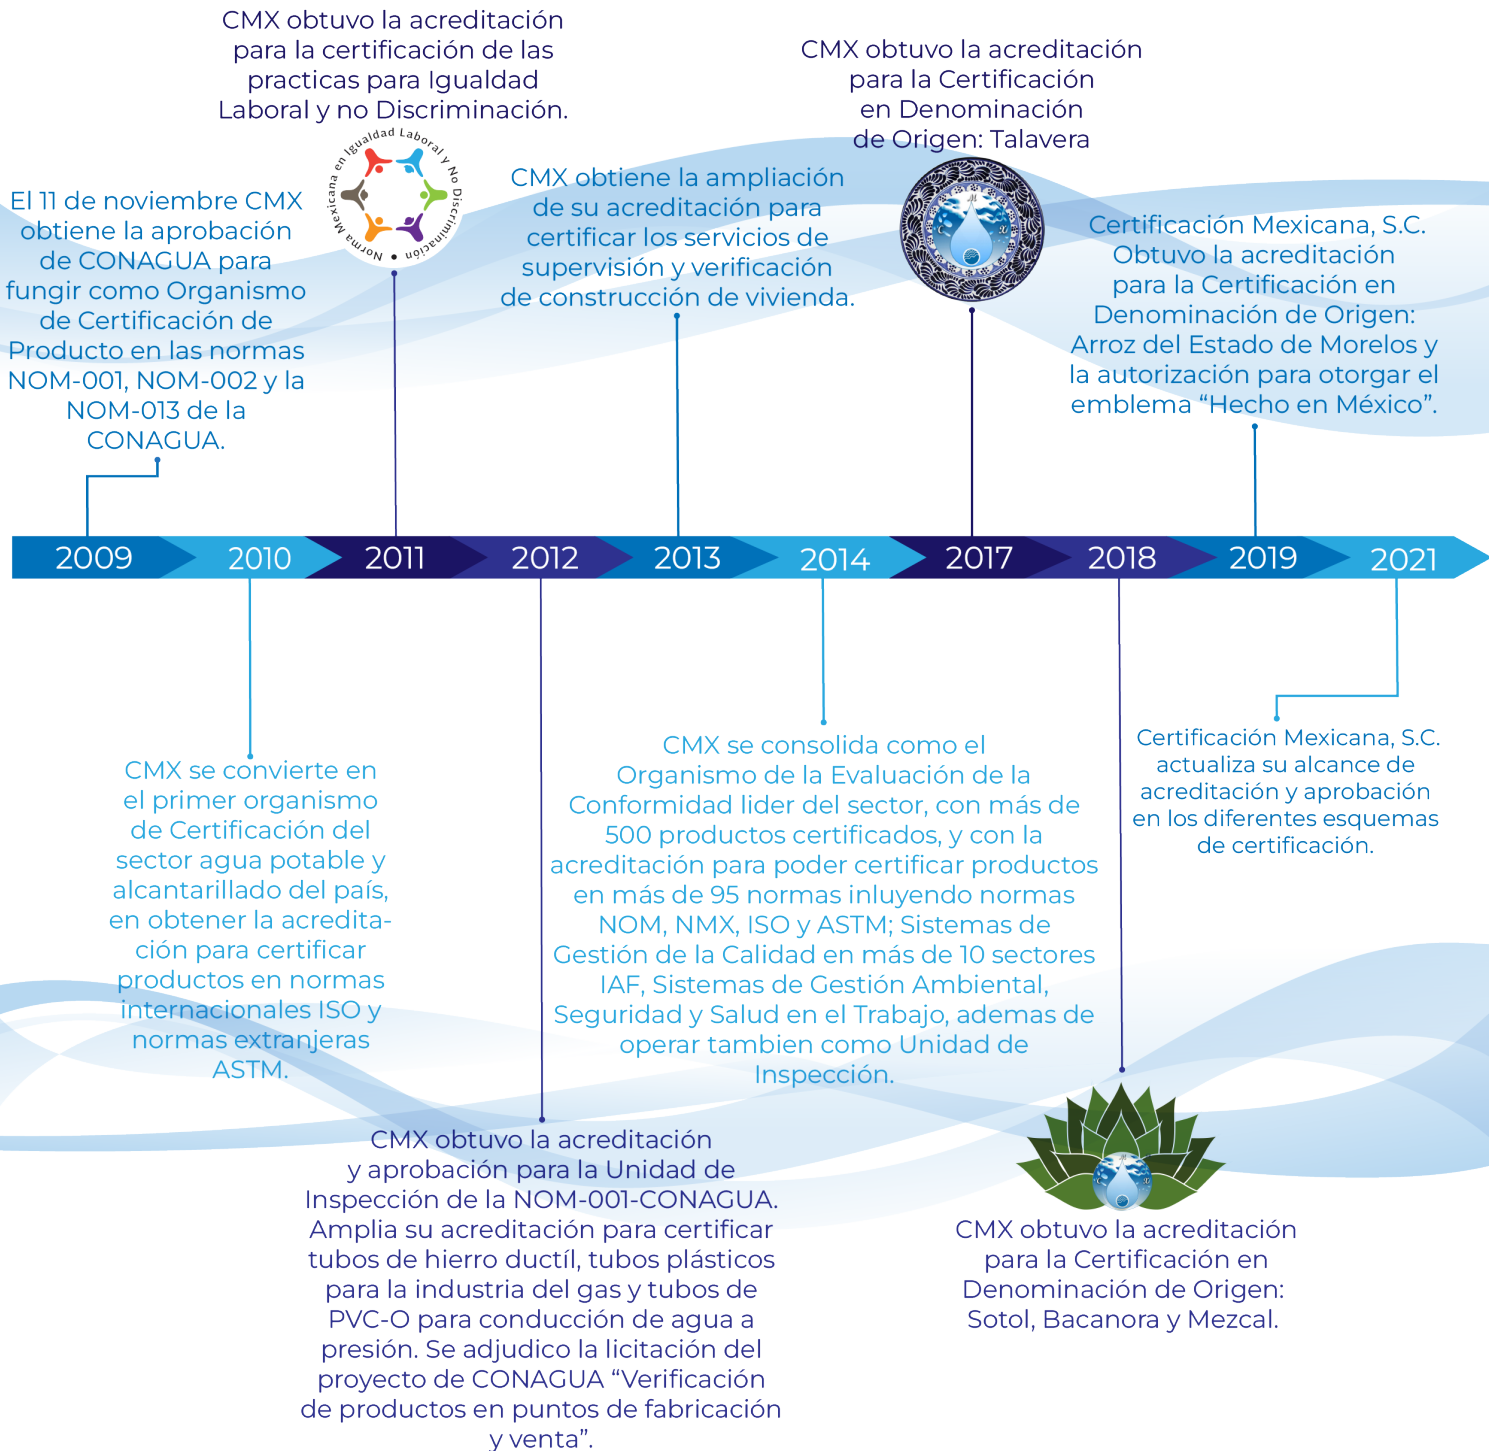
CMX obtuvo la acreditación para la certificación de las practicas para Igualdad Laboral y no Discriminación.

Norma Mexicana en Igualdad Laboral y No Discriminación

CMX obtuvo la acreditación para la Certificación en Denominación de Origen: Talavera

El 11 de noviembre CMX obtiene la aprobación de CONAGUA para fungir como Organismo de Certificación de Producto en las normas NOM-001, NOM-002 y la NOM-013 de la CONAGUA.

CMX obtiene la ampliación de su acreditación para certificar los servicios de supervisión y verificación de construcción de vivienda.

Certificación Mexicana, S.C. Obtuvo la acreditación para la Certificación en Denominación de Origen: Arroz del Estado de Morelos y la autorización para otorgar el emblema “Hecho en México”.

2009 2010 2011 2012 2013 2014 2017 2018 2019 2021

CMX se convierte en el primer organismo de Certificación del sector agua potable y alcantarillado del país, en obtener la acreditación para certificar productos en normas internacionales ISO y normas extranjeras ASTM.

CMX se consolida como el Organismo de la Evaluación de la Conformidad lider del sector, con más de 500 productos certificados, y con la acreditación para poder certificar productos en más de 95 normas inluyendo normas NOM, NMX, ISO y ASTM; Sistemas de Gestión de la Calidad en más de 10 sectores IAF, Sistemas de Gestión Ambiental, Seguridad y Salud en el Trabajo, ademas de operar tambien como Unidad de Inspección.

Certificación Mexicana, S.C. actualiza su alcance de acreditación y aprobación en los diferentes esquemas de certificación.

CMX obtuvo la acreditación y aprobación para la Unidad de Inspección de la NOM-001-CONAGUA. Amplia su acreditación para certificar tubos de hierro ductíl, tubos plásticos para la industria del gas y tubos de PVC-O para conducción de agua a presión. Se adjudico la licitación del proyecto de CONAGUA “Verificación de productos en puntos de fabricación y venta”.

CMX obtuvo la acreditación para la Certificación en Denominación de Origen: Sotol, Bacanora y Mezcal.